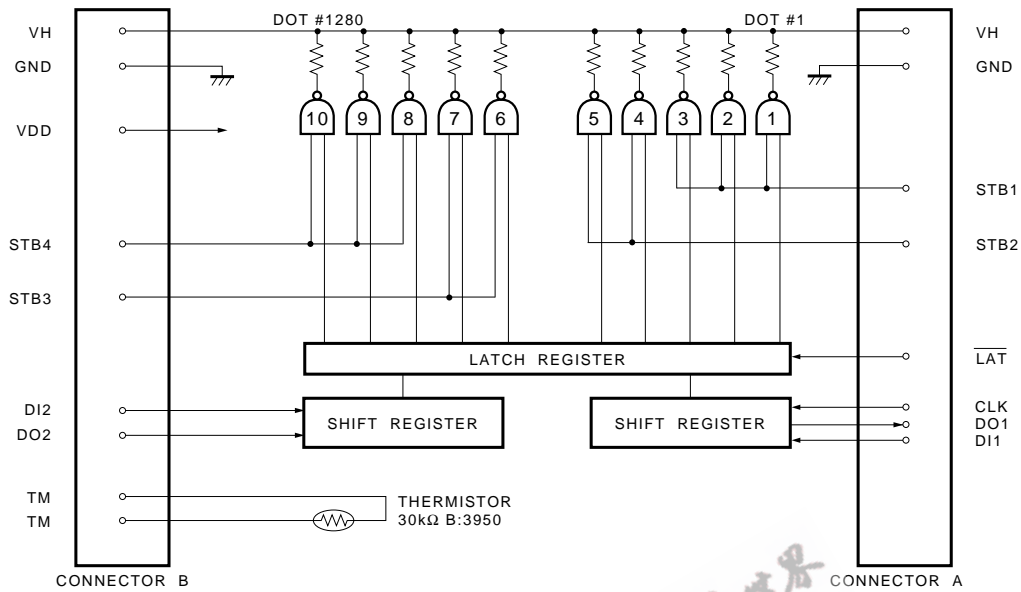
VH
GND
VDD
STB4
STB3
DI2
DO2
TM
TM
CONNECTOR B

DOT #1280
DOT #1

10
9
8
7
6
5
4
3
2
1

LATCH REGISTER
SHIFT REGISTER
SHIFT REGISTER

THERMISTOR
30kΩ B:3950

VH
GND
STB1
STB2
$\overline{LAT}$
CLK
DO1
DI1
CONNECTOR A